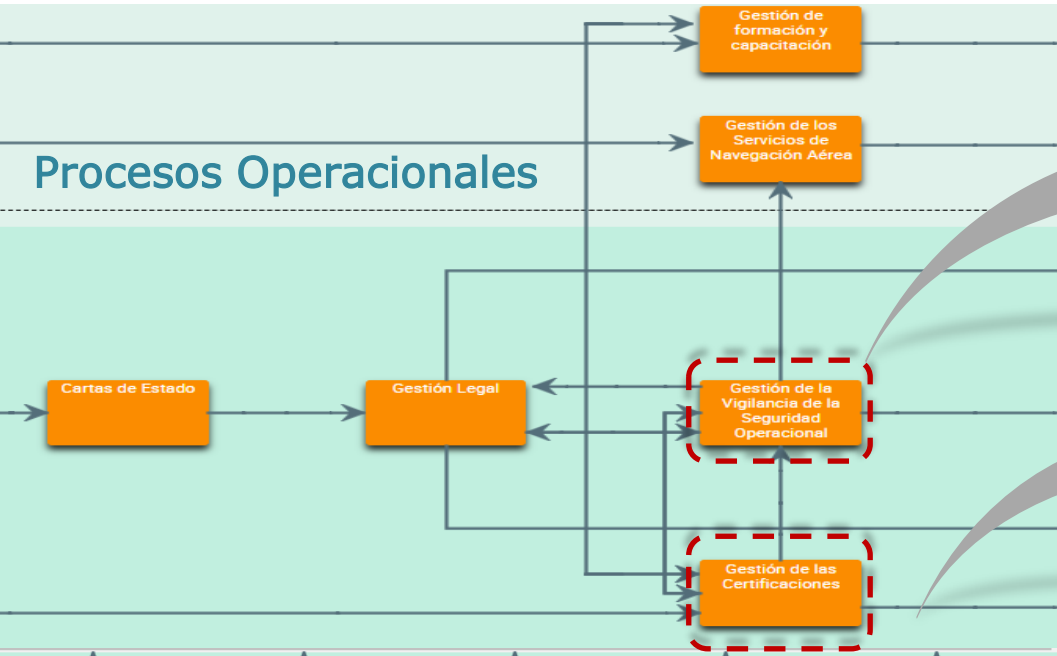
Gestión de formación y capacitación

Gestión de los Servicios de Navegación Aérea

Procesos Operacionales

Cartas de Estado

Gestión Legal

Gestión de la Vigilancia de la Seguridad Operacional

Gestión de las Certificaciones